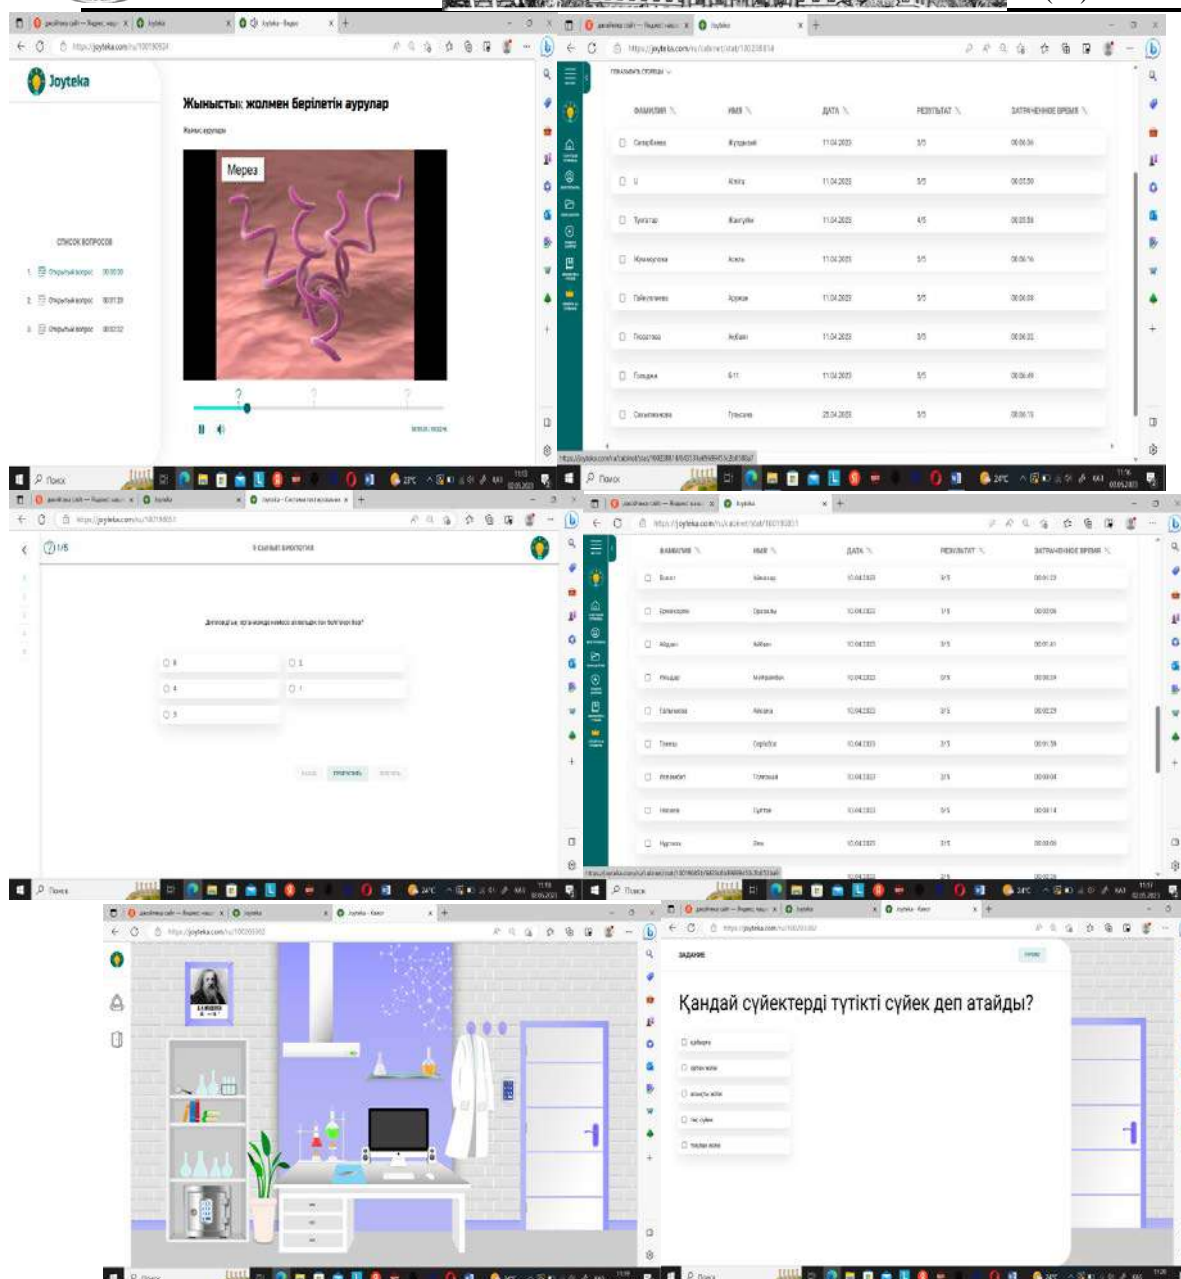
Joyteka

Жыныстық жолмен берілетін аурулар

Мерез

СПИСОК ВОПРОСОВ

1 Открытый вопрос 00:00:00

2 Открытый вопрос 00:01:20

3 Открытый вопрос 00:02:12

| ФАМИЛИЯ | ИМЯ | ДАТА | РЕЗУЛЬТАТ | ЗАТРАЧЕННОЕ ВРЕМЯ |
|---|---|---|---|---|
| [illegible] | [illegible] | 11.04.2023 | 3/5 | 00:06:36 |
| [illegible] | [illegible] | 11.04.2023 | 3/5 | 00:05:59 |
| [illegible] | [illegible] | 11.04.2023 | 4/5 | 00:03:58 |
| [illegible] | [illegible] | 11.04.2023 | 3/5 | 00:06:16 |
| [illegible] | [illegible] | 11.04.2023 | 3/5 | 00:06:03 |
| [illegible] | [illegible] | 11.04.2023 | 3/5 | 00:06:22 |
| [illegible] | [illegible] | 11.04.2023 | 5/5 | 00:06:49 |
| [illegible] | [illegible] | 25.04.2023 | 3/5 | 00:06:15 |

1/5

9 сынып биология

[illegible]

| ФАМИЛИЯ | ИМЯ | ДАТА | РЕЗУЛЬТАТ | ЗАТРАЧЕННОЕ ВРЕМЯ |
|---|---|---|---|---|
| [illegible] | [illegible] | 10.04.2023 | 3/5 | 00:01:23 |
| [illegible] | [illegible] | 10.04.2023 | 1/5 | 00:00:06 |
| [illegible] | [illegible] | 10.04.2023 | 3/5 | 00:01:41 |
| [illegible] | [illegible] | 10.04.2023 | 0/5 | 00:00:04 |
| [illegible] | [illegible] | 10.04.2023 | 3/5 | 00:02:29 |
| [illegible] | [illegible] | 10.04.2023 | 2/5 | 00:01:39 |
| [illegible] | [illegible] | 10.04.2023 | 1/5 | 00:00:04 |
| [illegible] | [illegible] | 10.04.2023 | 5/5 | 00:00:14 |
| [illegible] | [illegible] | 10.04.2023 | 3/5 | 00:00:06 |

ЗАДАНИЕ

Қандай сүйектерді түтікті сүйек деп атайды?